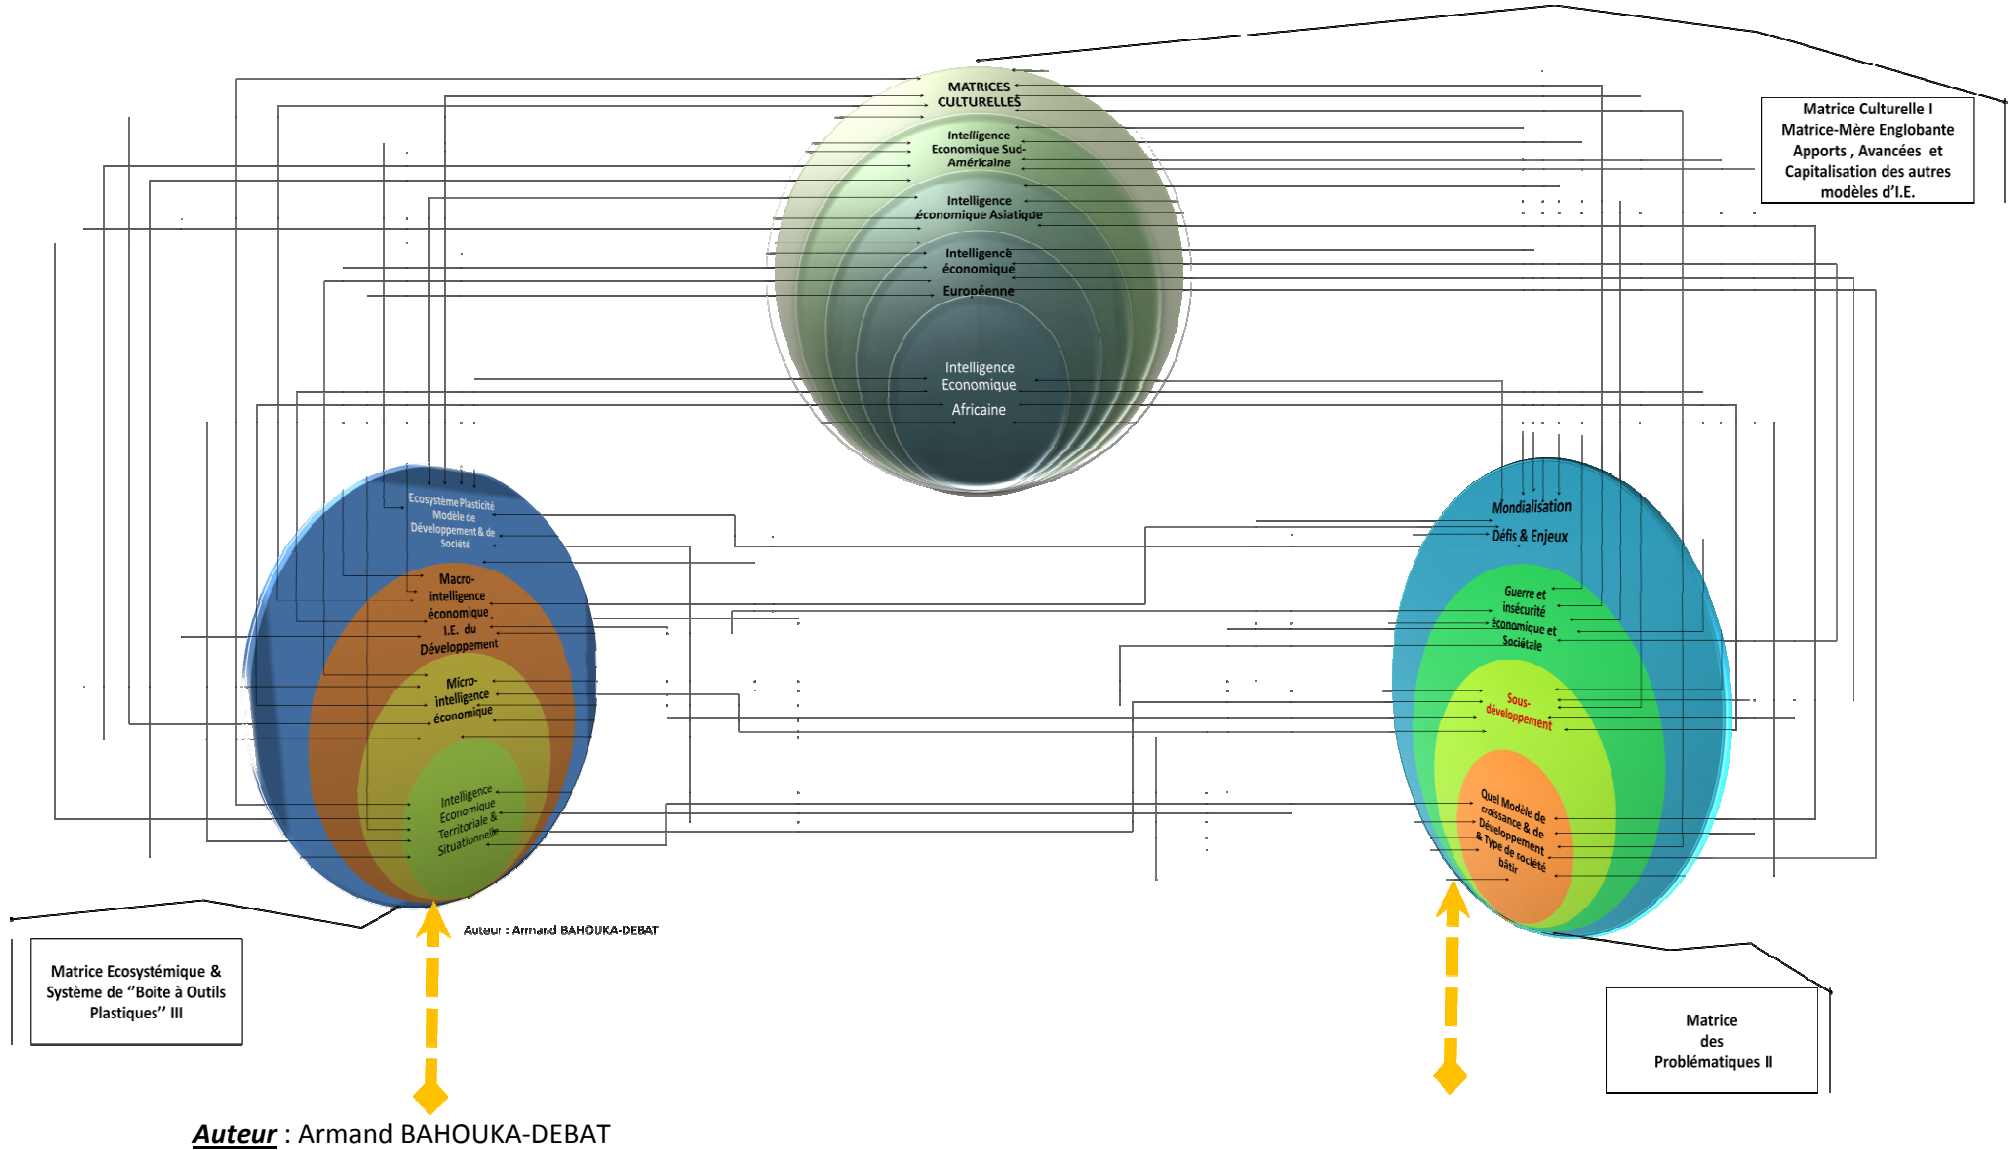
MATRICES CULTURELLES

Intelligence Economique Sud-Américaine

Intelligence économique Asiatique

Intelligence économique Européenne

Intelligence Economique Africaine

Matrice Culturelle I Matrice-Mère Englobante Apports , Avancées et Capitalisation des autres modèles d'I.E.

Ecosystème Plasticité Modèle de Développement & de Société

Macro-intelligence économique I.E. du Développement

Micro-intelligence économique

Intelligence Economique Territoriale & Situationnelle

Mondialisation Défis & Enjeux

Guerre et insécurité économique et Sociétale

Sous-développement

Quel Modèle de croissance & de Développement & Type de société bâtir

Auteur : Armand BAHOUKA-DEBAT

Matrice Ecosystémique & Système de "Boite à Outils Plastiques" III

Matrice des Problématiques II

Auteur : Armand BAHOUKA-DEBAT